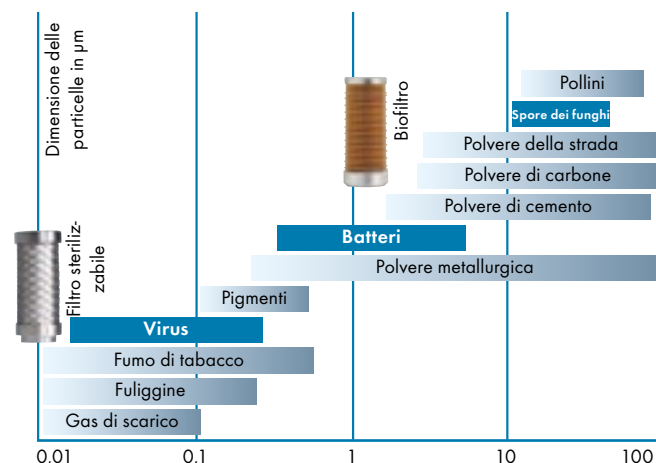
Dimensione delle particelle in µm

Filtro sterilizzabile

Biofiltro

Pollini

Spore dei funghi

Polvere della strada

Polvere di carbone

Polvere di cemento

Batteri

Polvere metallurgica

Pigmenti

Virus

Fumo di tabacco

Fuliggine

Gas di scarico

0.01

0.1

1

10

100